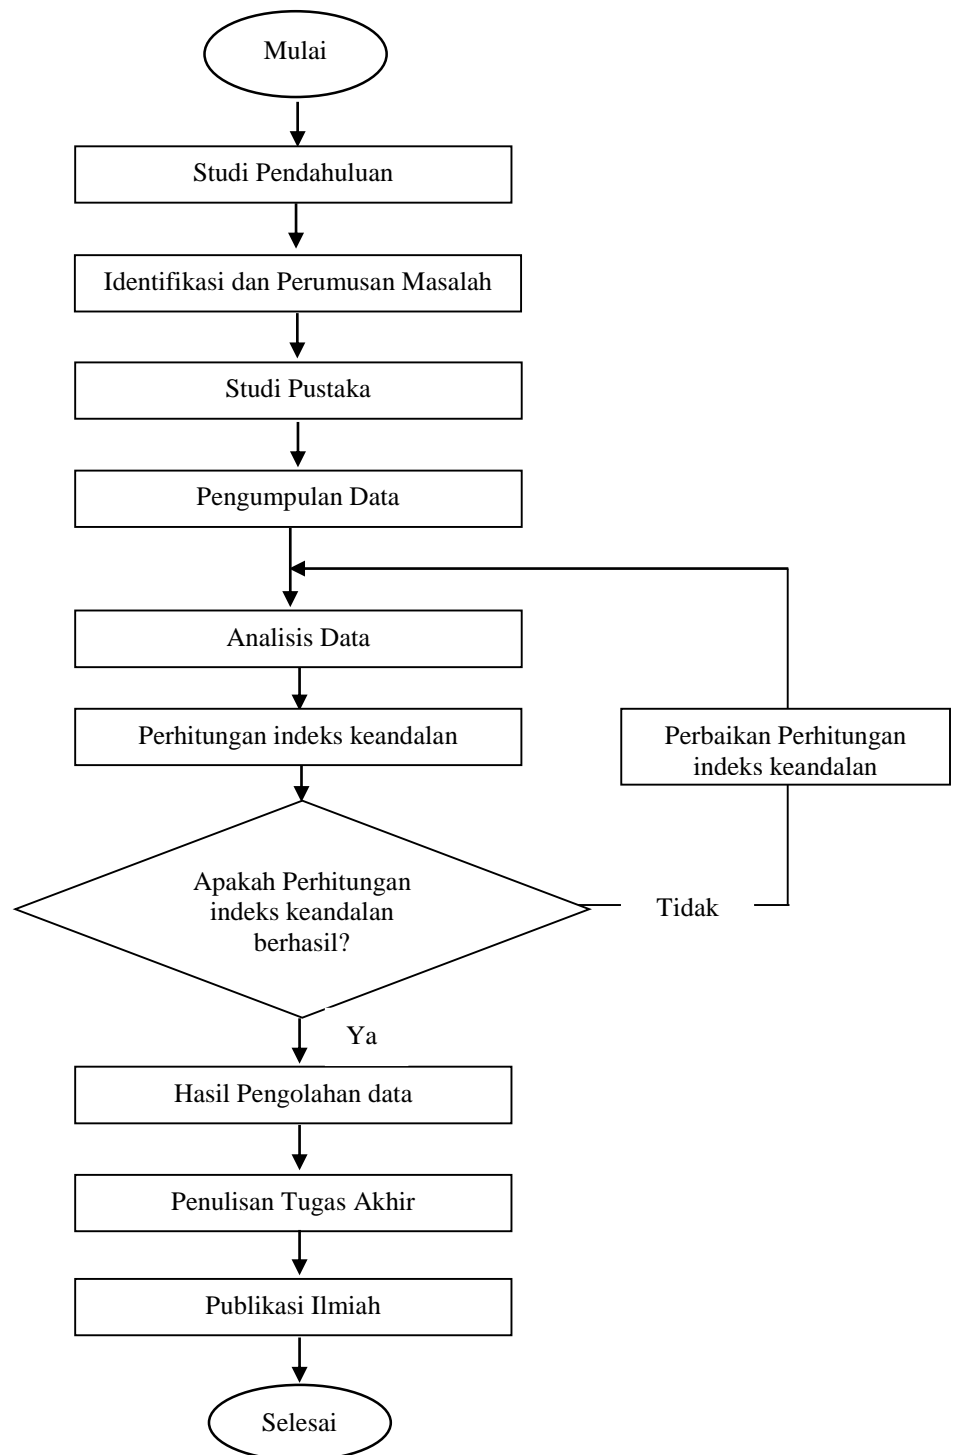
Mulai

Studi Pendahuluan

Identifikasi dan Perumusan Masalah

Studi Pustaka

Pengumpulan Data

Analisis Data

Perhitungan indeks keandalan

Perbaikan Perhitungan indeks keandalan

Apakah Perhitungan indeks keandalan berhasil?

Tidak

Ya

Hasil Pengolahan data

Penulisan Tugas Akhir

Publikasi Ilmiah

Selesai